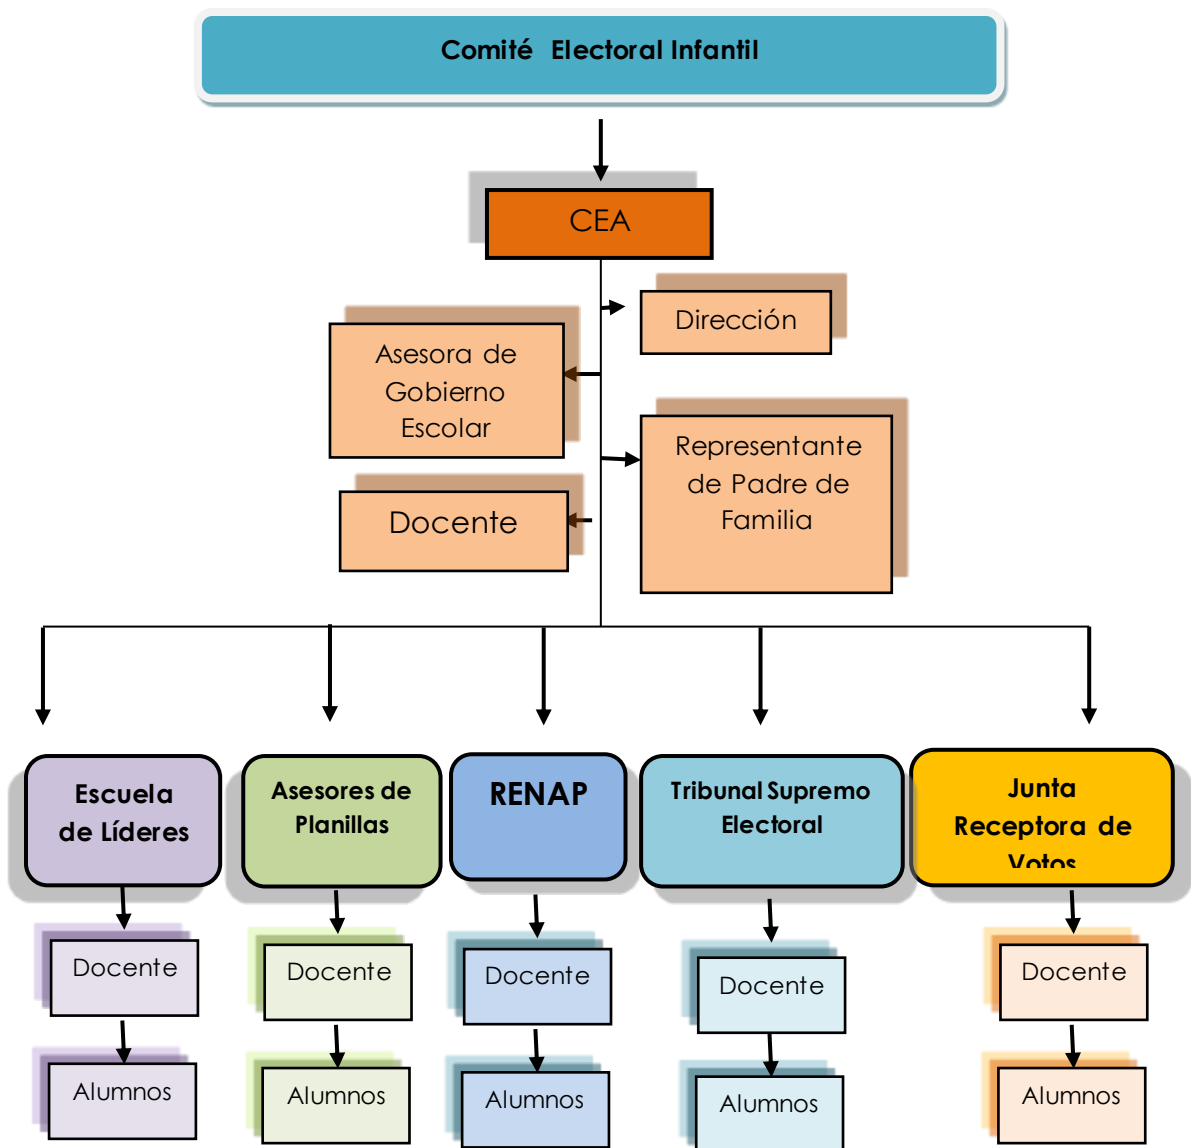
Comité Electoral Infantil

CEA

Dirección

Asesora de Gobierno Escolar

Representante de Padre de Familia

Docente

Escuela de Líderes

Asesores de Planillas

RENAP

Tribunal Supremo Electoral

Junta Receptora de Votos

Docente

Docente

Docente

Docente

Docente

Alumnos

Alumnos

Alumnos

Alumnos

Alumnos